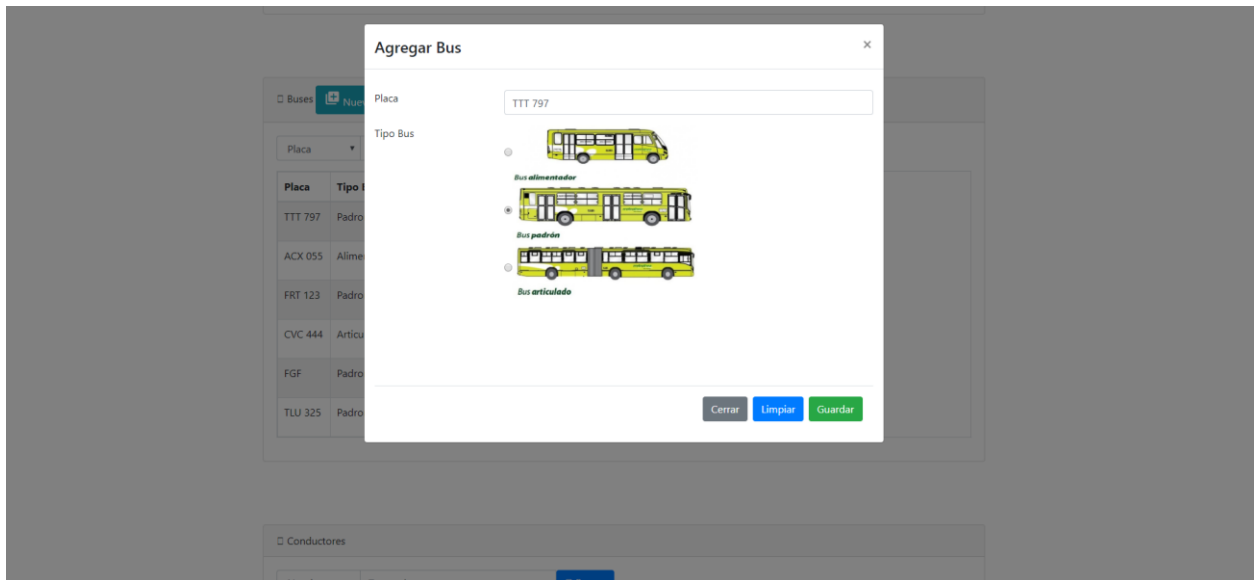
Agregar Bus ×

Placa
TTT 797

Tipo Bus

Bus alimentador

Bus padrón

Bus articulado

Cerrar Limpiar Guardar

Buses Nue

Placa ▾

| Placa | Tipo |
|---|---|
| TTT 797 | Padro |
| ACX 055 | Alime |
| FRT 123 | Padro |
| CVC 444 | Articu |
| FGF | Padro |
| TLU 325 | Padro |

Conductores